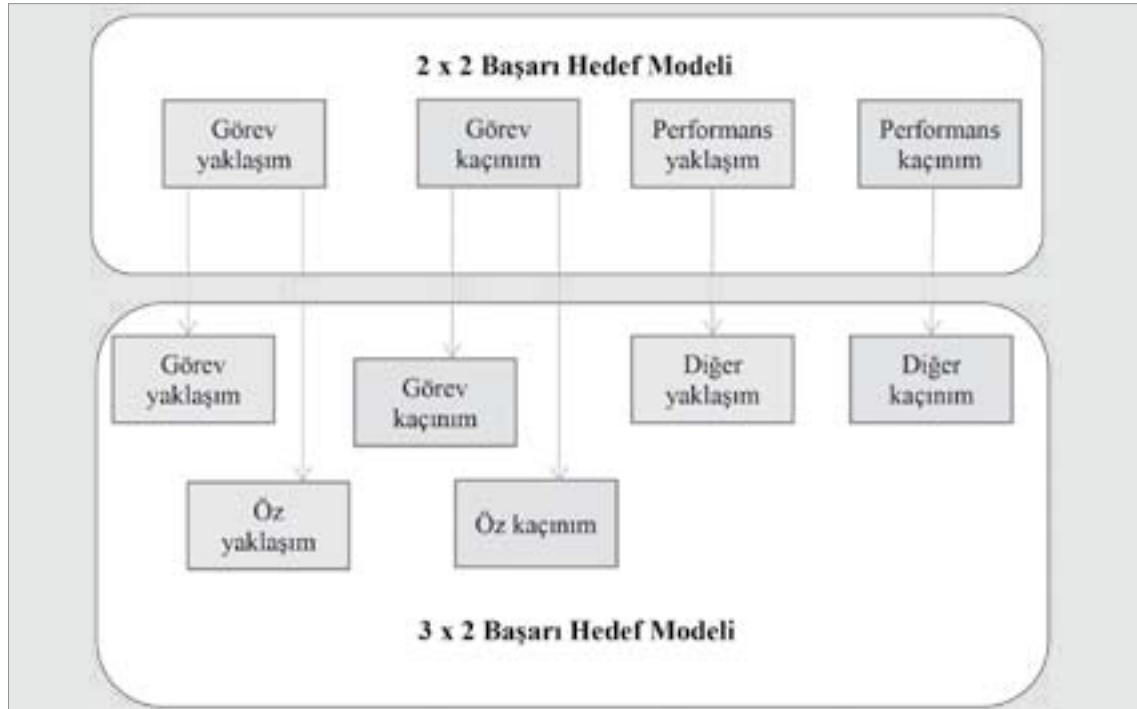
2 x 2 Başarı Hedef Modeli

Görev yaklaşım

Görev kaçınım

Performans yaklaşım

Performans kaçınım

Görev yaklaşım

Görev kaçınım

Diğer yaklaşım

Diğer kaçınım

Öz yaklaşım

Öz kaçınım

3 x 2 Başarı Hedef Modeli